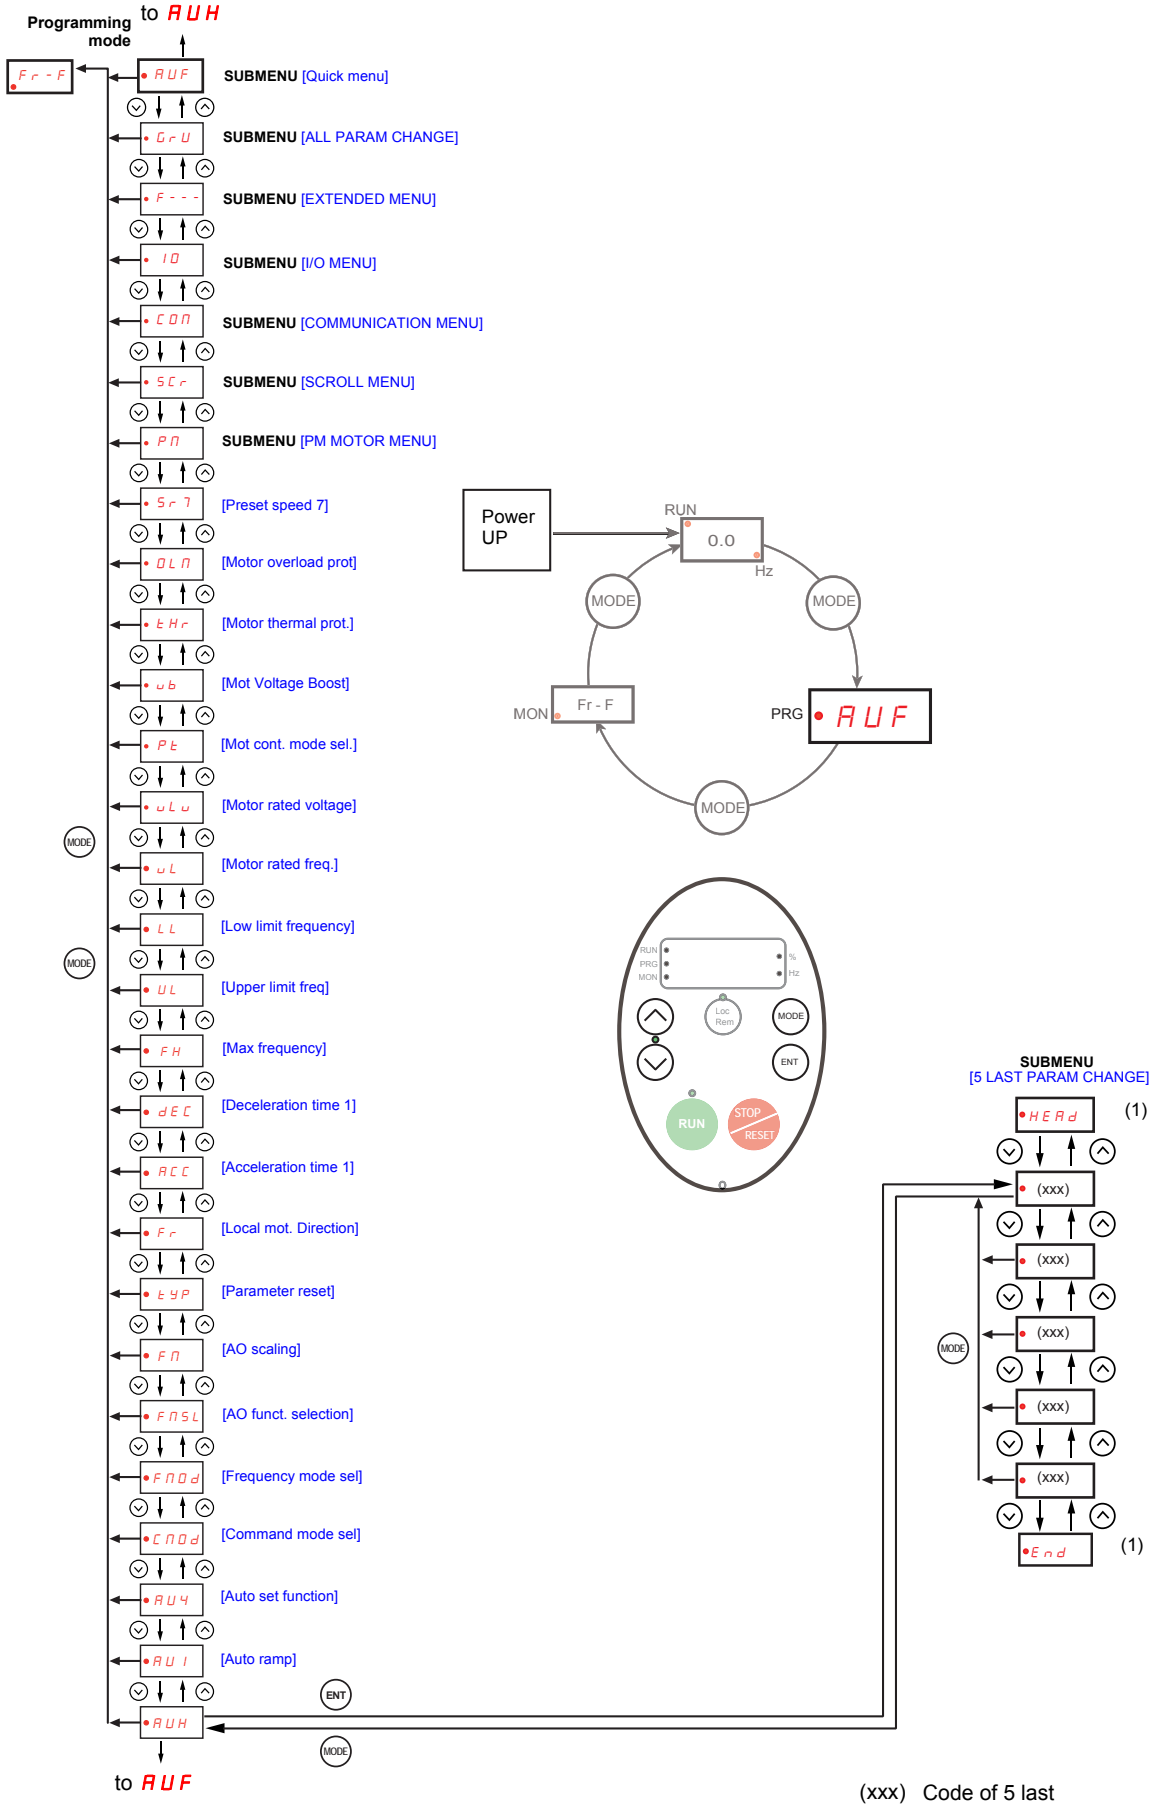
Programming mode

to AUH

Fr - F

AUF SUBMENU [Quick menu]

Gr U SUBMENU [ALL PARAM CHANGE]

F - - - SUBMENU [EXTENDED MENU]

IO SUBMENU [I/O MENU]

CON SUBMENU [COMMUNICATION MENU]

SCr SUBMENU [SCROLL MENU]

PM SUBMENU [PM MOTOR MENU]

Sr7 [Preset speed 7]

OLM [Motor overload prot]

tHr [Motor thermal prot.]

ub [Mot Voltage Boost]

Pt [Mot cont. mode sel.]

uLu [Motor rated voltage]

uL [Motor rated freq.]

LL [Low limit frequency]

UL [Upper limit freq]

FH [Max frequency]

dEC [Deceleration time 1]

ACC [Acceleration time 1]

Fr [Local mot. Direction]

tYP [Parameter reset]

FM [AO scaling]

FMSL [AO funct. selection]

FMOd [Frequency mode sel]

CMOd [Command mode sel]

AU4 [Auto set function]

AU1 [Auto ramp]

AUH

to AUF

MODE

MODE

ENT

MODE

Power UP

RUN

0.0

Hz

MODE

MODE

MON

Fr - F

PRG

AUF

MODE

RUN
PRG
MON
%
Hz
Loc
Rem
MODE
ENT
RUN
STOP
RESET

SUBMENU
[5 LAST PARAM CHANGE]

HEAd (1)

(xxx)

(xxx)

(xxx)

(xxx)

(xxx)

End (1)

MODE

(xxx) Code of 5 last